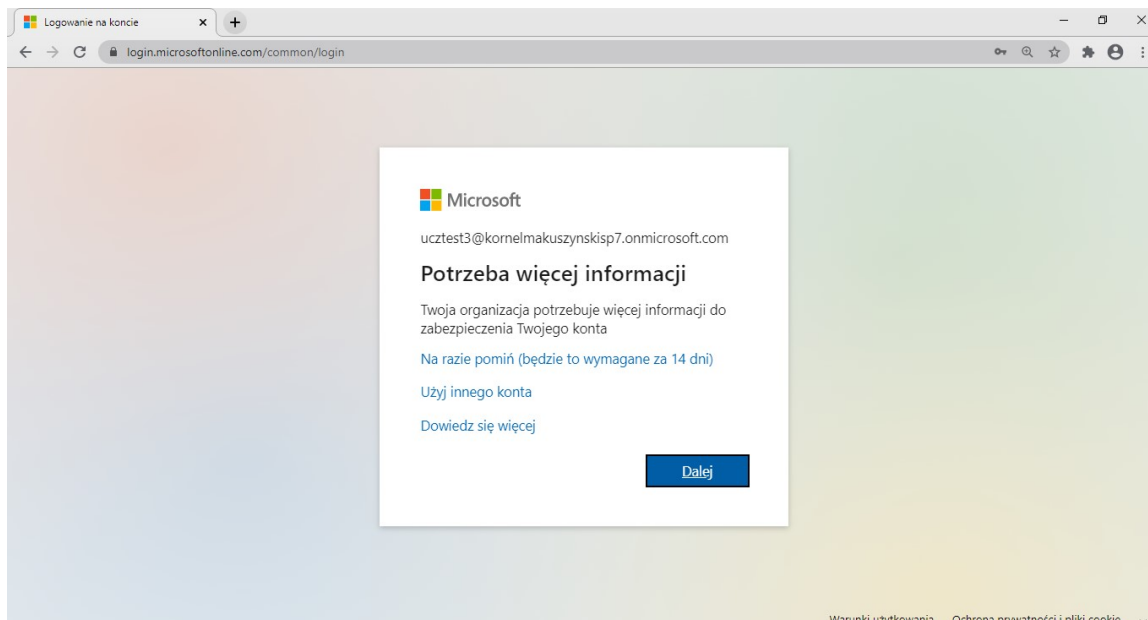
Logowanie na koncie

login.microsoftonline.com/common/login

Microsoft

ucztest3@kornelmakuszynskisp7.onmicrosoft.com

Potrzeba więcej informacji

Twoja organizacja potrzebuje więcej informacji do zabezpieczenia Twojego konta

Na razie pomiń (będzie to wymagane za 14 dni)

Użyj innego konta

Dowiedz się więcej

Dalej

Warunki użytkowania Ochrona prywatności i pliki cookie